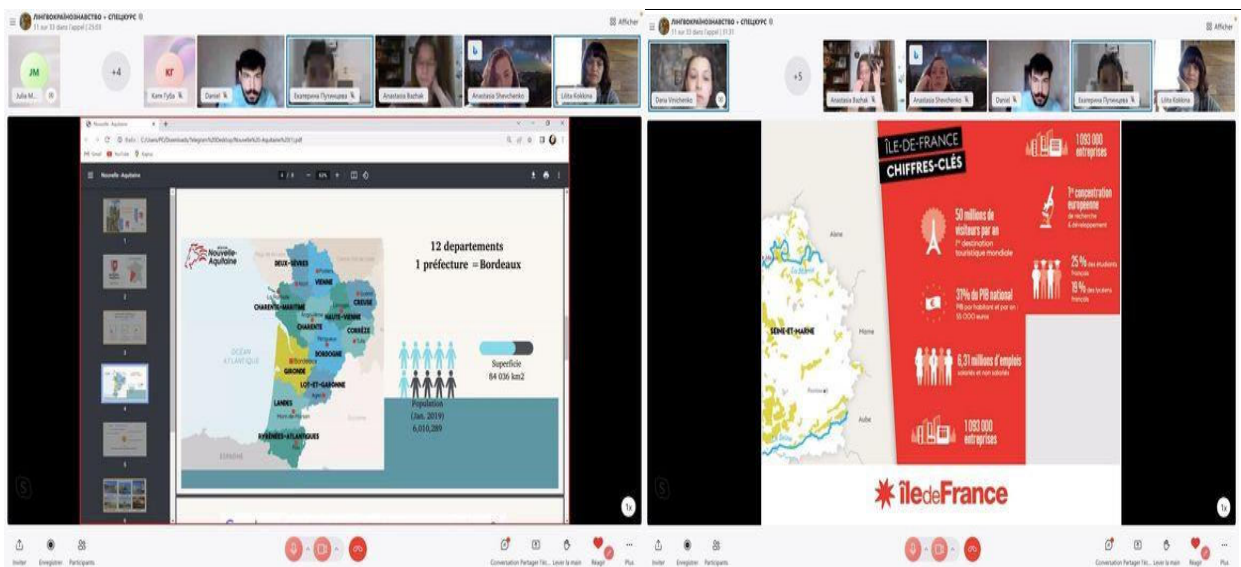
ЛІНГВОКРАЇНОЗНАВСТВО • СПЕЦКУРС
11 sur 10 dans l'appel | 25:08
Afficher

JM
Julia M...
+4
КГ
Kate Губа
Daniel
Екатерина Путинцева
Anastasia Bazhak
Anastasia Shevchenko
Uliia Kokkina

Nouvelle-Aquitaine
Fichier C:/Users/PC/Downloads/Telegram%20Desktop/Nouvelle%20-Aquitaine%20(1).pdf
Gmail YouTube Карты
Nouvelle-Aquitaine
4 / 8 63%

Nouvelle-Aquitaine
12 departements
1 préfecture =Bordeaux

DEUX-SÈVRES
VIENNE
CHARENTE-MARITIME
CHARENTE
CREUSE
HAUTE-VIENNE
CORRÈZE
DORDOGNE
GIRONDE
LOT-ET-GARONNE
LANDES
PYRÉNÉES-ATLANTIQUES
OCÉAN ATLANTIQUE
ESPAGNE

Superficie
84 036 km2
Population
(Jan. 2019)
6,010,289

1x

Inviter Enregistrer Participants
Conversation Partager l'éc... Lever la main Réagir Plus

ЛІНГВОКРАЇНОЗНАВСТВО • СПЕЦКУРС
11 sur 10 dans l'appel | 31:31
Afficher

Dana Vinichenko
+5
Anastasia Bazhak
Anastasia Shevchenko
Daniel
Екатерина Путинцева
Uliia Kokkina

ÎLE-DE-FRANCE
CHIFFRES-CLÉS
1 093 000 entreprises
50 millions de visiteurs par an
1re destination touristique mondiale
1re concentration européenne de recherche & développement
25 % des étudiants français
19 % des lycéens français
37 % du PIB national
PIB par habitant et par an 55 000 euros
6,31 millions d'emplois salariés et non salariés
1 093 000 entreprises
Aisne
SEINE-ET-MARNE
Marne
Aube
îledeFrance

1x

Inviter Enregistrer Participants
Conversation Partager l'éc... Lever la main Réagir Plus